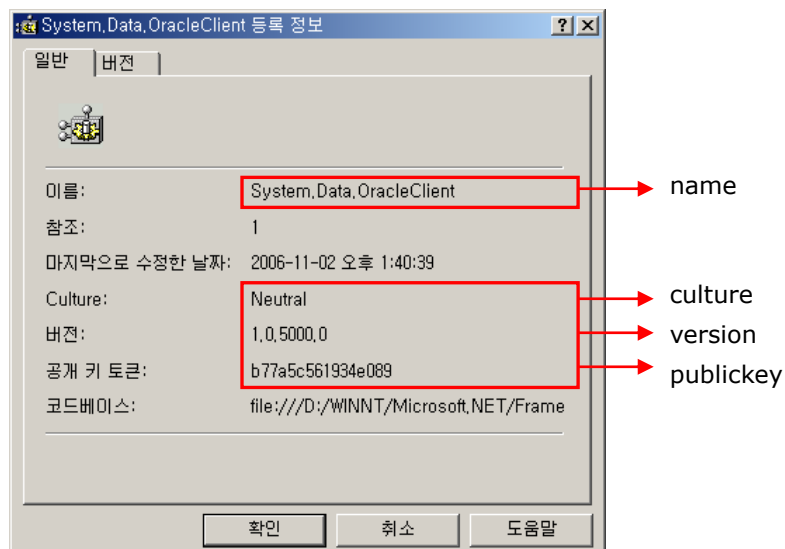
System.Data.OracleClient 등록 정보 ? X

일반 | 버전

이름: System.Data.OracleClient

참조: 1

마지막으로 수정한 날짜: 2006-11-02 오후 1:40:39

Culture: Neutral

버전: 1.0.5000.0

공개 키 토큰: b77a5c561934e089

코드베이스: file:///D:/WINNT/Microsoft.NET/Frame

확인 | 취소 | 도움말

name

culture

version

publickey